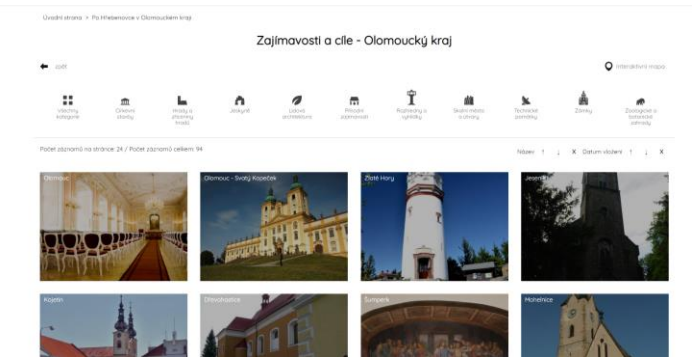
Úvodní strana > Po hřebenovce v Olomouckém kraji

Zajímavosti a cíle - Olomoucký kraj

zpět

Interaktivní mapa

Všechny kategorie
Církevní stavby
Hrady a zříceniny hradů
Jeskyně
Lidová architektura
Městské zajímavosti
Rozhledny a vyhlídky
Skalní města a útvary
Technické památky
Zámky
Zoologické a botanické zahrady

Počet záznamů na stránce: 24 / Počet záznamů celkem: 94

Název ↑ ↓ X Datum vložení ↑ ↓ X

Olomouc
Olomouc - Svatý Kopeček
Zlaté Hory
Jeseník
Kojetín
Dřevohostice
Šumperk
Mohelnice